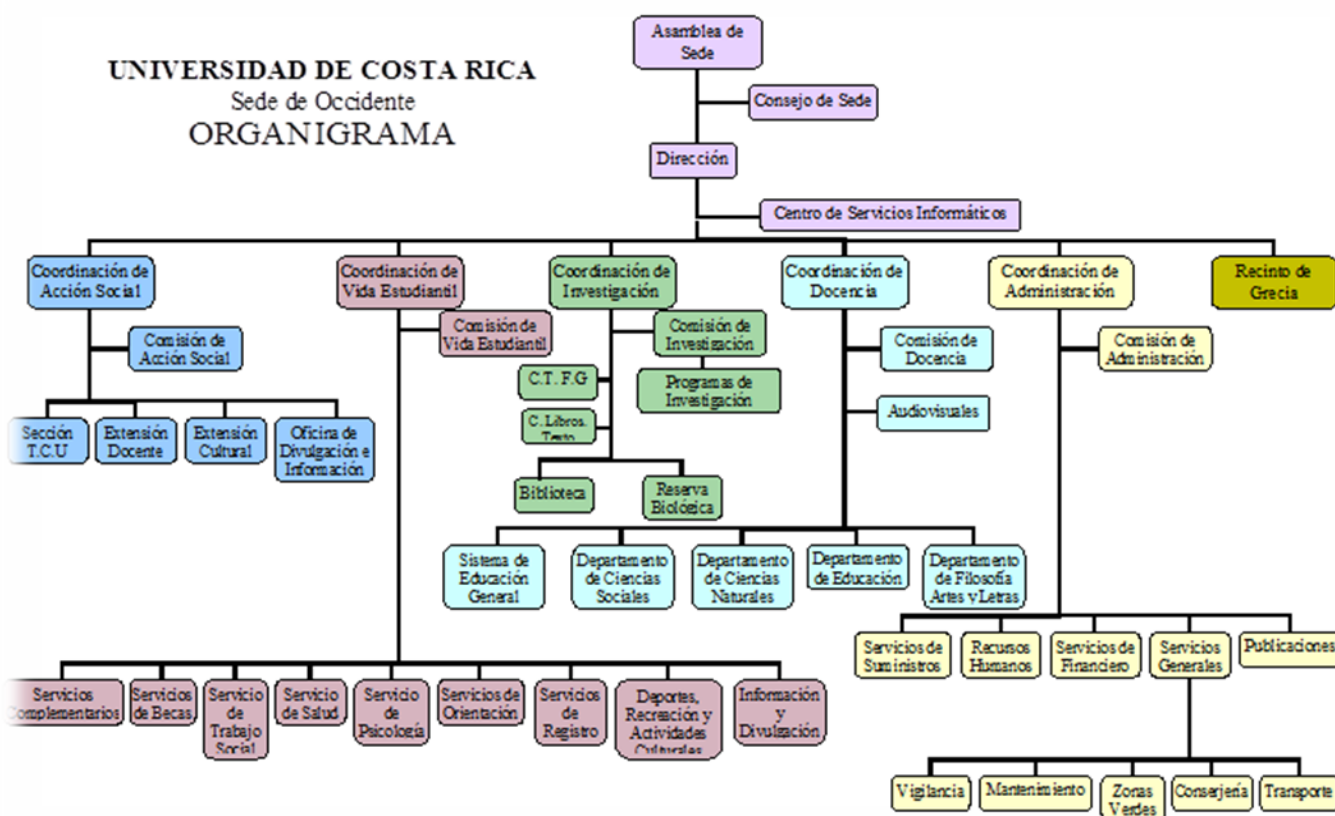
UNIVERSIDAD DE COSTA RICA
Sede de Occidente
ORGANIGRAMA

Asamblea de Sede

Consejo de Sede

Dirección

Centro de Servicios Informáticos

Coordinación de Acción Social

Comisión de Acción Social

Sección T.C.U

Extensión Docente

Extensión Cultural

Oficina de Divulgación e Información

Coordinación de Vida Estudiantil

Comisión de Vida Estudiantil

Servicios Complementarios

Servicios de Becas

Servicio de Trabajo Social

Servicio de Salud

Servicio de Psicología

Servicios de Orientación

Servicios de Registro

Deportes, Recreación y Actividades Culturales

Información y Divulgación

Coordinación de Investigación

Comisión de Investigación

Programas de Investigación

C.T. F.G

C. Libros. Texto

Biblioteca

Reserva Biológica

Coordinación de Docencia

Comisión de Docencia

Audiovisuales

Sistema de Educación General

Departamento de Ciencias Sociales

Departamento de Ciencias Naturales

Departamento de Educación

Departamento de Filosofía Artes y Letras

Coordinación de Administración

Comisión de Administración

Servicios de Suministros

Recursos Humanos

Servicios de Financiero

Servicios Generales

Publicaciones

Vigilancia

Mantenimiento

Zonas Verdes

Conserjería

Transporte

Recinto de Grecia